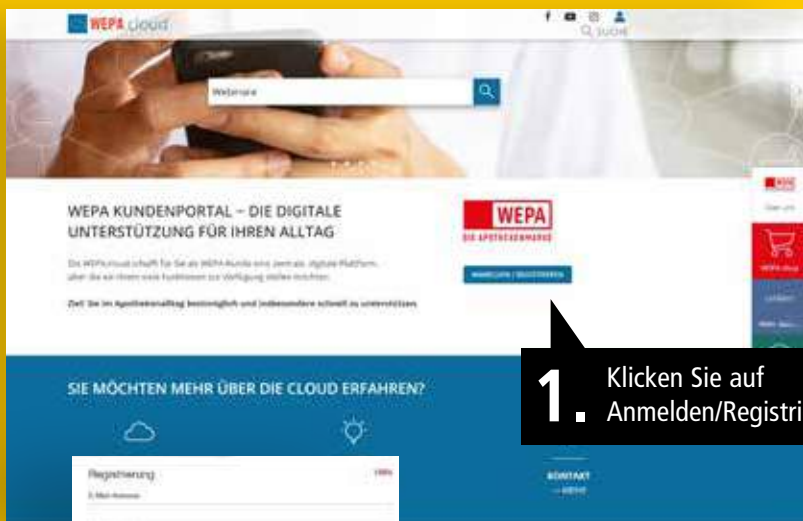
WEPA cloud

SUCHE

Webinare

WEPA KUNDENPORTAL – DIE DIGITALE UNTERSTÜTZUNG FÜR IHREN ALLTAG

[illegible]

WEPA
DIE APOTHEKENMARKE

ANMELDEN / REGISTRIEREN

SIE MÖCHTEN MEHR ÜBER DIE CLOUD ERFAHREN?

1. Klicken Sie auf Anmelden/Registri

Registrierung

KONTAKT